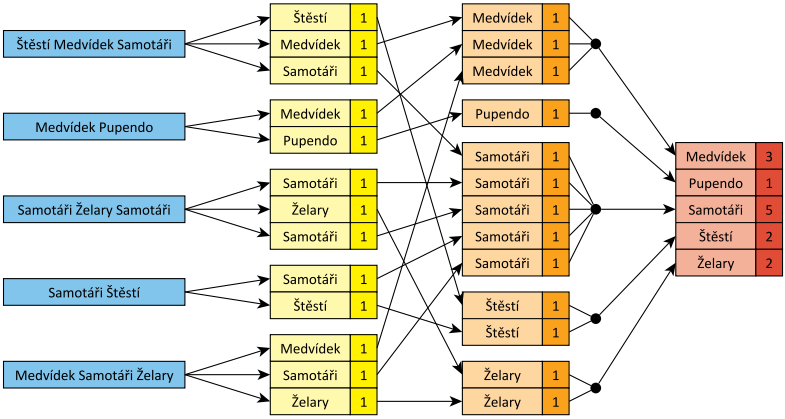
Štěstí Medvídek Samotáři

Medvídek Pupendo

Samotáři Želary Samotáři

Samotáři Štěstí

Medvídek Samotáři Želary

| Štěstí | 1 |
|---|---|
| Medvídek | 1 |
| Samotáři | 1 |

| Medvídek | 1 |
|---|---|
| Pupendo | 1 |

| Samotáři | 1 |
|---|---|
| Želary | 1 |
| Samotáři | 1 |

| Samotáři | 1 |
|---|---|
| Štěstí | 1 |

| Medvídek | 1 |
|---|---|
| Samotáři | 1 |
| Želary | 1 |

| Medvídek | 1 |
|---|---|
| Medvídek | 1 |
| Medvídek | 1 |

| Pupendo | 1 |
|---|---|

| Samotáři | 1 |
|---|---|
| Samotáři | 1 |
| Samotáři | 1 |
| Samotáři | 1 |
| Samotáři | 1 |

| Štěstí | 1 |
|---|---|
| Štěstí | 1 |

| Želary | 1 |
|---|---|
| Želary | 1 |

| Medvídek | 3 |
|---|---|
| Pupendo | 1 |
| Samotáři | 5 |
| Štěstí | 2 |
| Želary | 2 |